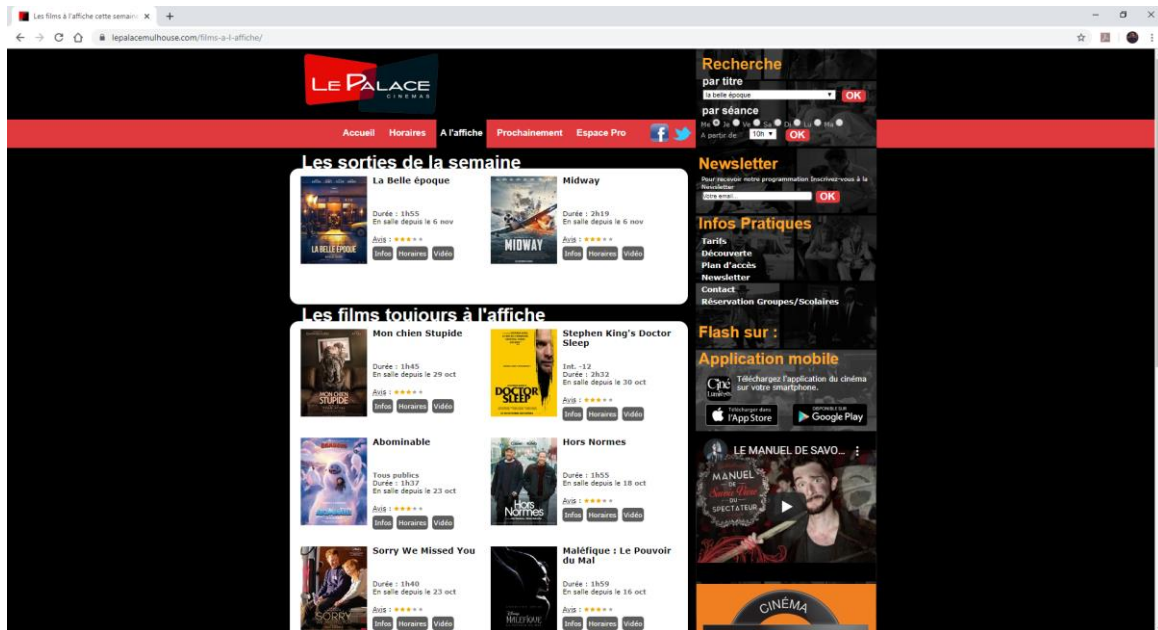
Les films à l'affiche cette semain ×

lepalacemulhouse.com/films-a-l-affiche/

LE PALACE CINEMAS

Accueil Horaires A l'affiche Prochainement Espace Pro

Recherche
par titre
la belle époque OK
par séance
Me Je Ve Sa Di Lu Ma
A partir de 10h OK

Les sorties de la semaine

La Belle époque
Durée : 1h55
En salle depuis le 6 nov
Avis :
Infos Horaires Vidéo

Midway
Durée : 2h19
En salle depuis le 6 nov
Avis :
Infos Horaires Vidéo

Les films toujours à l'affiche

Mon chien Stupide
Durée : 1h45
En salle depuis le 29 oct
Avis :
Infos Horaires Vidéo

Stephen King's Doctor Sleep
Int. -12
Durée : 2h32
En salle depuis le 30 oct
Avis :
Infos Horaires Vidéo

Abominable
Tous publics
Durée : 1h37
En salle depuis le 23 oct
Avis :
Infos Horaires Vidéo

Hors Normes
Durée : 1h55
En salle depuis le 18 oct
Avis :
Infos Horaires Vidéo

Sorry We Missed You
Durée : 1h40
En salle depuis le 23 oct
Avis :
Infos Horaires Vidéo

Maléfique : Le Pouvoir du Mal
Durée : 1h59
En salle depuis le 16 oct
Avis :
Infos Horaires Vidéo

Newsletter
Pour recevoir notre programmation inscrivez-vous à la Newsletter
Votre email OK

Infos Pratiques
Tarifs
Découverte
Plan d'accès
Newsletter
Contact
Réservation Groupes/Scolaires

Flash sur :

Application mobile
Téléchargez l'application du cinéma sur votre smartphone.
Télécharger dans l'App Store
DISPONIBLE SUR Google Play

LE MANUEL DE SAVO...
MANUEL DE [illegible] DU SPECTATEUR

CINÉMA